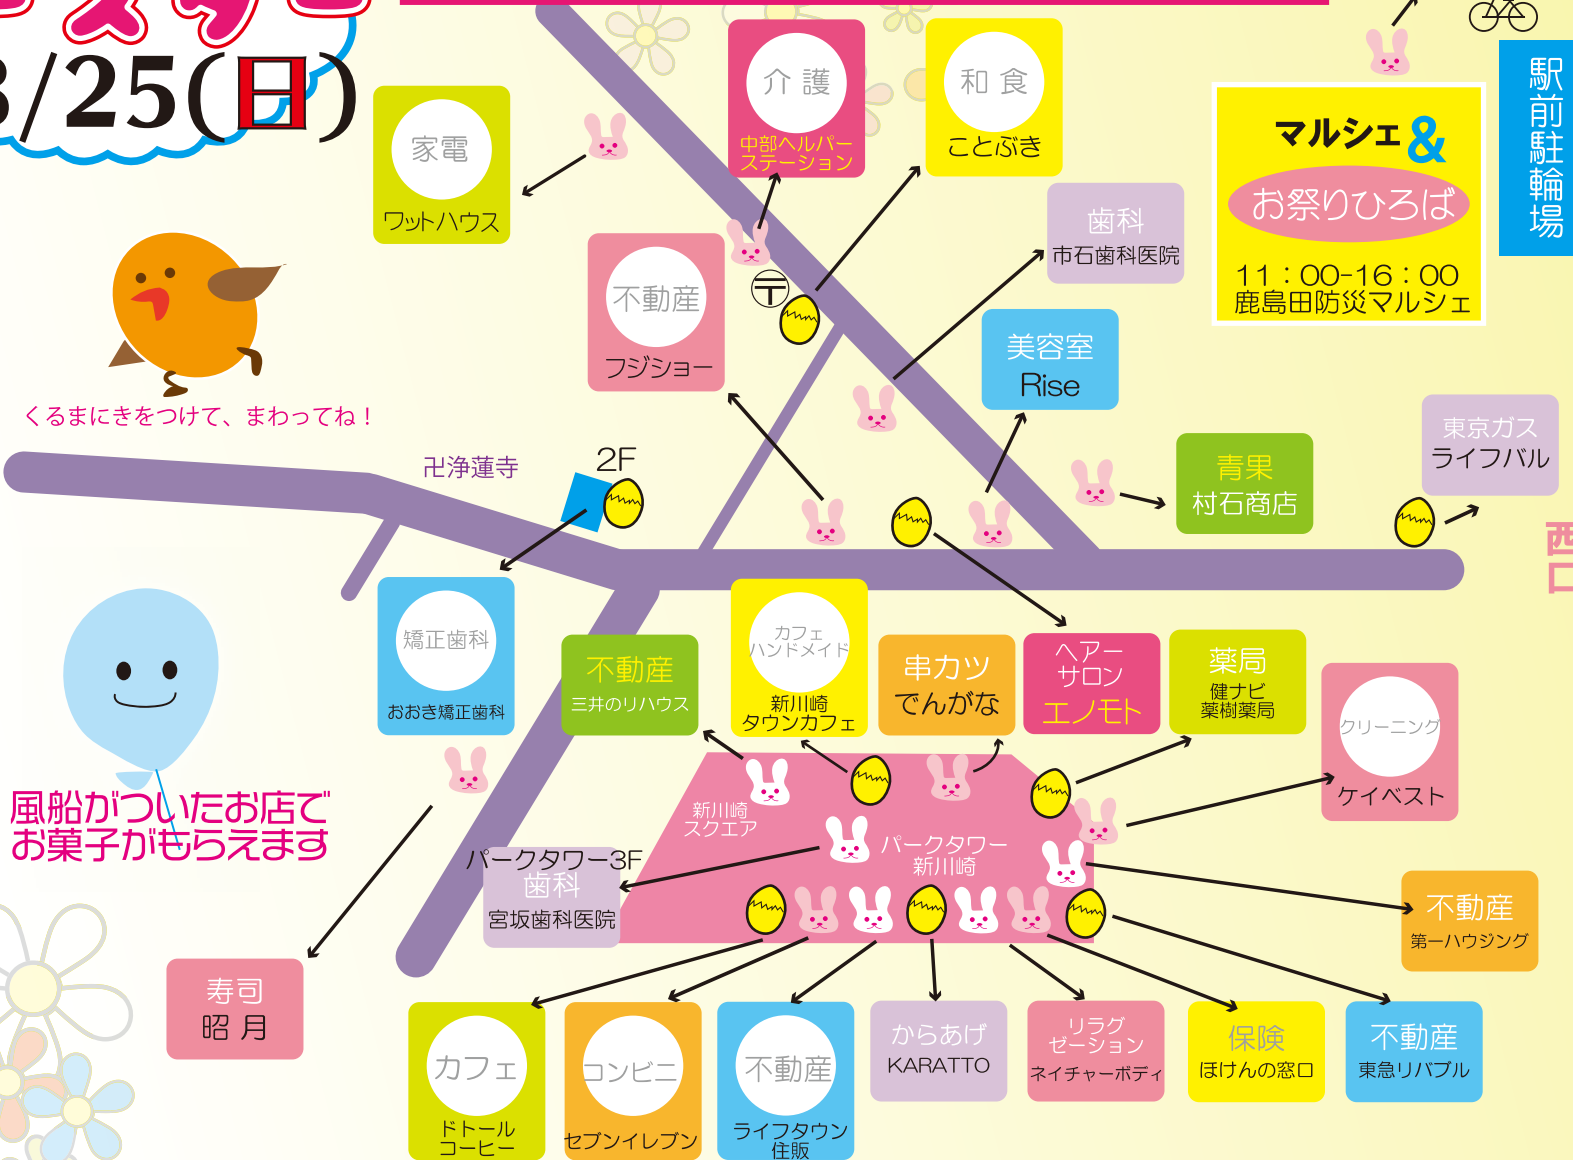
3/25(日)

家電
ワットハウス

介護
中部ヘルパーステーション

和食
ことぶき

駅前駐輪場

マルシェ&
お祭りひろば
11：00-16：00
鹿島田防災マルシェ

歯科
市石歯科医院

不動産
フジショー

美容室
Rise

くるまにきをつけて、まわってね！

卍浄蓮寺

2F

青果
村石商店

東京ガス
ライフバル

西口

矯正歯科
おおき矯正歯科

不動産
三井のリハウス

カフェ
ハンドメイド
新川崎
タウンカフェ

串カツ
でんがな

ヘアーサロン
エノモト

薬局
健ナビ
薬樹薬局

クリーニング
ケイベスト

風船がついたお店で
お菓子がもらえます

新川崎
スクエア

パークタワー
新川崎

パークタワー3F
歯科
宮坂歯科医院

不動産
第一ハウジング

寿司
昭月

カフェ
ドトール
コーヒー

コンビニ
セブンイレブン

不動産
ライフタウン
住販

からあげ
KARATTO

リラグゼーション
ネイチャーボディ

保険
ほけんの窓口

不動産
東急リバブル